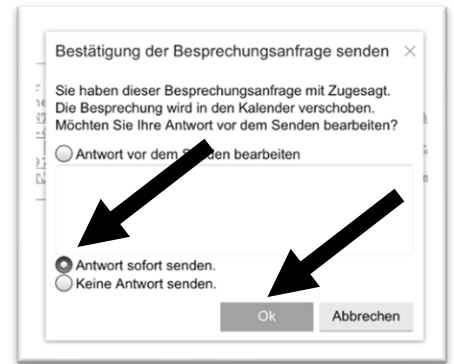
Bestätigung der Besprechungsanfrage senden ×

Sie haben dieser Besprechungsanfrage mit Zugesagt. Die Besprechung wird in den Kalender verschoben. Möchten Sie Ihre Antwort vor dem Senden bearbeiten?

Antwort vor dem S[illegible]den bearbeiten

Antwort sofort senden.

Keine Antwort senden.

Ok

Abbrechen